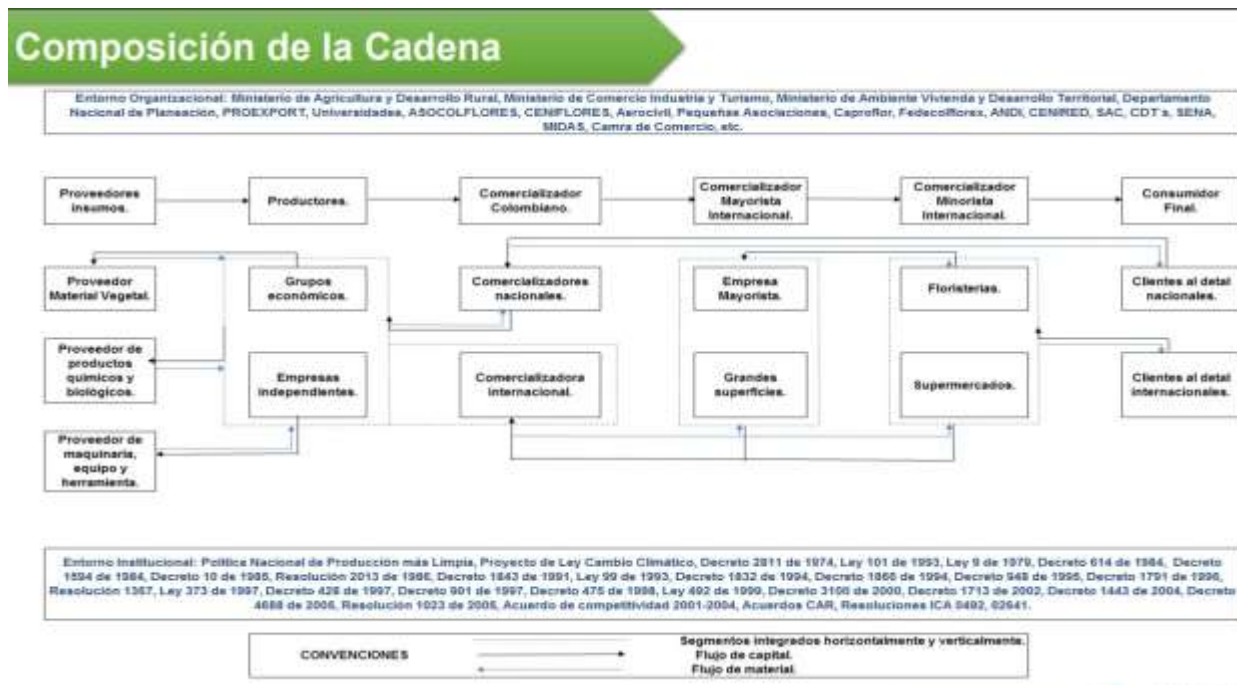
Composición de la Cadena

Entorno Organizacional: Ministerio de Agricultura y Desarrollo Rural, Ministerio de Comercio Industria y Turismo, Ministerio de Ambiente Vivienda y Desarrollo Territorial, Departamento Nacional de Planeacion, PROEXPORT, Universidades, ASOCOLFLORES, CENIFLORES, Aerocivil, Pequeñas Asociaciones, Caproflor, Fedecolflorex, ANDI, CENIRED, SAC, CDT's, SENA, MIDAS, Camra de Comercio, etc.

Proveedores insumos.

Productores.

Comercializador Colombiano.

Comercializador Mayorista Internacional.

Comercializador Minorista Internacional.

Consumidor Final.

Proveedor Material Vegetal.

Grupos económicos.

Comercializadores nacionales.

Empresa Mayorista.

Floristerias.

Clientes al detal nacionales.

Proveedor de productos químicos y biológicos.

Empresas independientes.

Comercializadora internacional.

Grandes superficies.

Supermercados.

Clientes al detal internacionales.

Proveedor de maquinaria, equipo y herramienta.

Entorno Institucional: Política Nacional de Producción más Limpia, Proyecto de Ley Cambio Climático, Decreto 2811 de 1974, Ley 101 de 1993, Ley 9 de 1979, Decreto 614 de 1984, Decreto 1594 de 1984, Decreto 10 de 1985, Resolución 2013 de 1986, Decreto 1843 de 1991, Ley 99 de 1993, Decreto 1832 de 1994, Decreto 1865 de 1994, Decreto 948 de 1995, Decreto 1791 de 1996, Resolución 1367, Ley 373 de 1997, Decreto 428 de 1997, Decreto 901 de 1997, Decreto 475 de 1998, Ley 492 de 1999, Decreto 3100 de 2000, Decreto 1713 de 2002, Decreto 1443 de 2004, Decreto 4688 de 2005, Resolucion 1023 de 2005, Acuerdo de competitividad 2001-2004, Acuerdos CAR, Resoluciones ICA 0492, 02641.

CONVENCIONES
Segmentos integrados horizontalmente y verticalmente.
Flujo de capital.
Flujo de material.